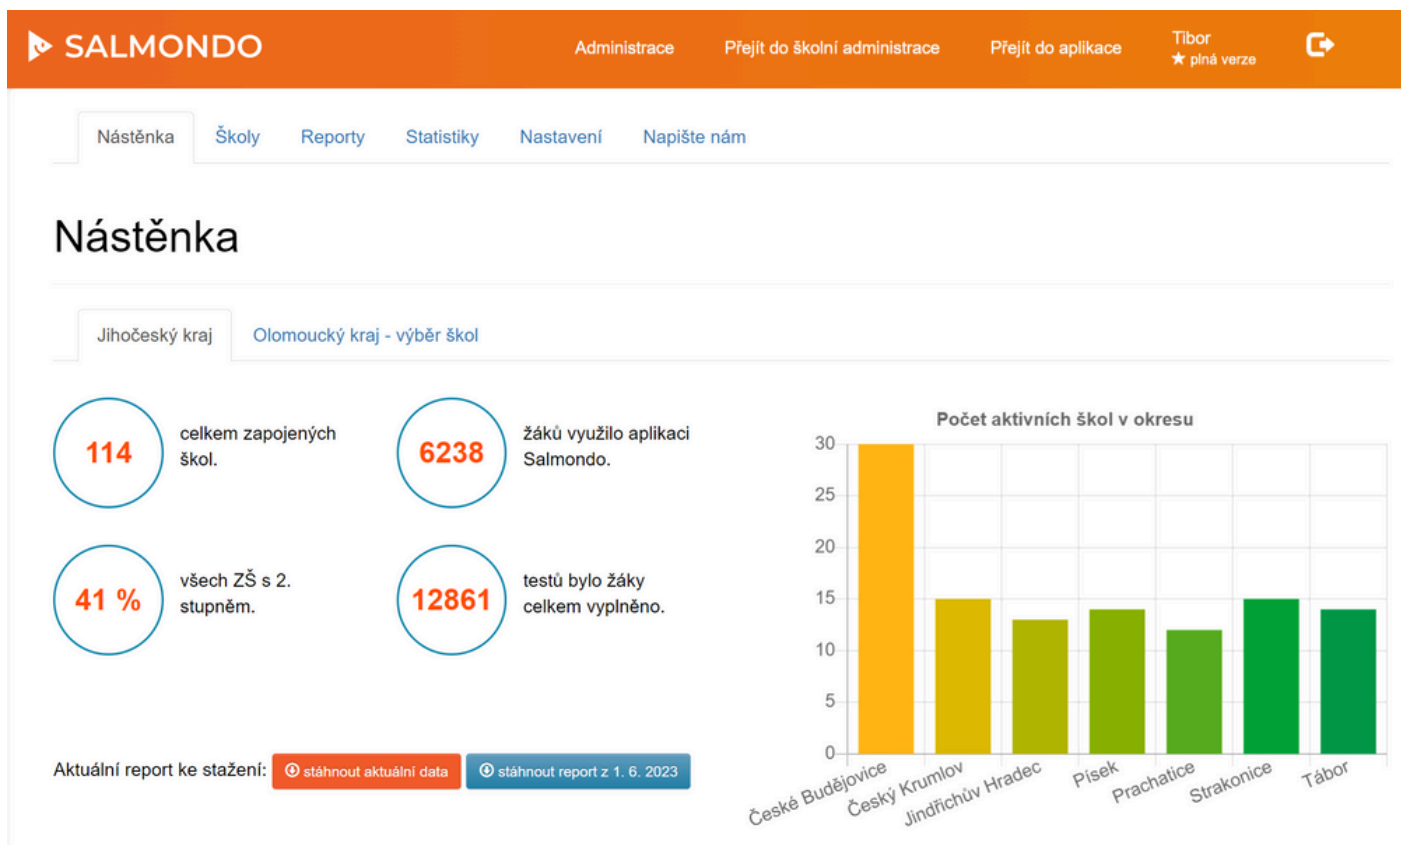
SALMONDO

Administrace
Přejít do školní administrace
Přejít do aplikace
Tibor
★ plná verze

Nástěnka
Školy
Reporty
Statistiky
Nastavení
Napište nám

Nástěnka

Jihočeský kraj
Olomoucký kraj - výběr škol

114 celkem zapojených škol.

6238 žáků využilo aplikaci Salmondo.

41 % všech ZŠ s 2. stupněm.

12861 testů bylo žáky celkem vyplněno.

Aktuální report ke stažení: stáhnout aktuální data stáhnout report z 1. 6. 2023

Počet aktivních škol v okresu

30
25
20
15
10
5
0

České Budějovice
Český Krumlov
Jindřichův Hradec
Písek
Prachatice
Strakonice
Tábor